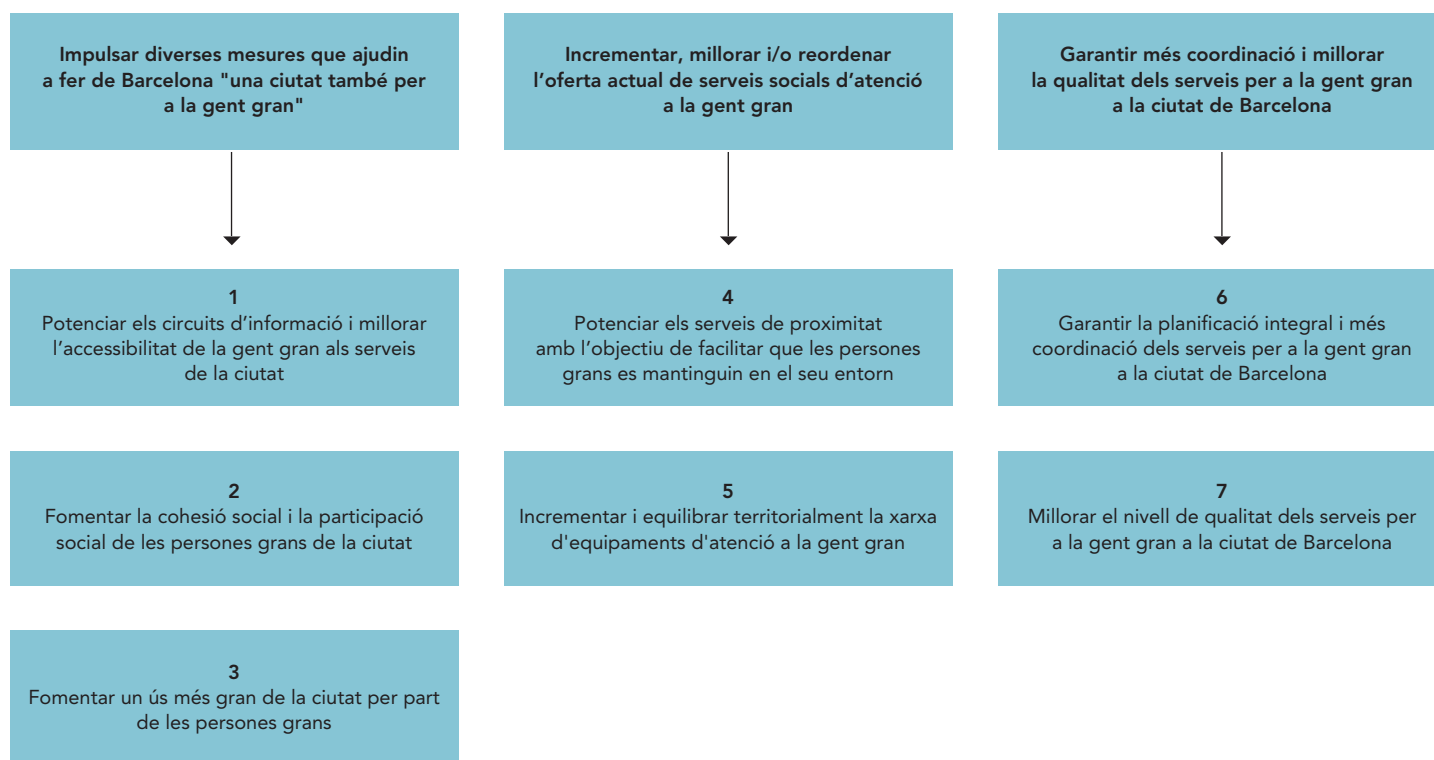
Impulsar diverses mesures que ajudin a fer de Barcelona "una ciutat també per a la gent gran"

1
Potenciar els circuits d’informació i millorar l’accessibilitat de la gent gran als serveis de la ciutat

2
Fomentar la cohesió social i la participació social de les persones grans de la ciutat

3
Fomentar un ús més gran de la ciutat per part de les persones grans

Incrementar, millorar i/o reordenar l’oferta actual de serveis socials d’atenció a la gent gran

4
Potenciar els serveis de proximitat amb l’objectiu de facilitar que les persones grans es mantinguin en el seu entorn

5
Incrementar i equilibrar territorialment la xarxa d'equipaments d'atenció a la gent gran

Garantir més coordinació i millorar la qualitat dels serveis per a la gent gran a la ciutat de Barcelona

6
Garantir la planificació integral i més coordinació dels serveis per a la gent gran a la ciutat de Barcelona

7
Millorar el nivell de qualitat dels serveis per a la gent gran a la ciutat de Barcelona